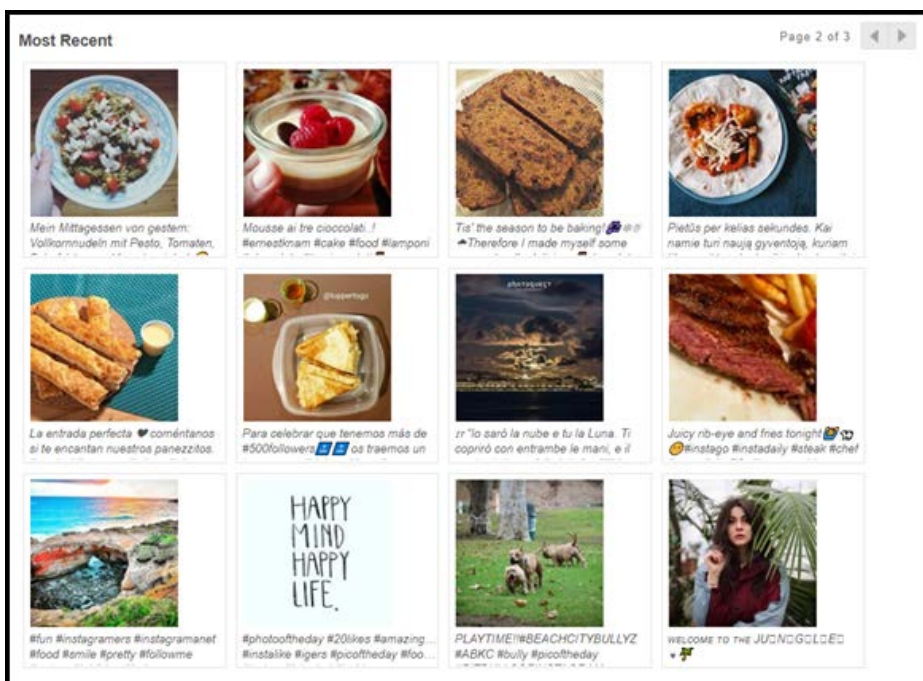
Most Recent

Page 2 of 3

Mein Mittagessen von gestern: Vollkornnudeln mit Pesto, Tomaten,

Mousse ai tre cioccolati..! #ernestknam #cake #food #lamponi

Tis' the season to be baking! Therefore I made myself some

Pietūs per kelias sekundes. Kai namie turi naują gyventoją, kuriam

La entrada perfecta ❤ coméntanos si te encantan nuestros panezzitos.

@luppertugo

Para celebrar que tenemos más de #500followers os traemos un

zr "lo saró la nube e tu la Luna. Ti coprirò con entrambe le mani, e il

Juicy rib-eye and fries tonight #instago #instadaily #steak #chef

#fun #instagramers #instagramanet #food #smile #pretty #followme

HAPPY MIND HAPPY LIFE.

#photooftheday #20likes #amazing... #instalike #igers #picoftheday #foo...

PLAYTIME!!#BEACHCITYBULLYZ #ABKC #bully #picoftheday

WELCOME TO THE JUNGLE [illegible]